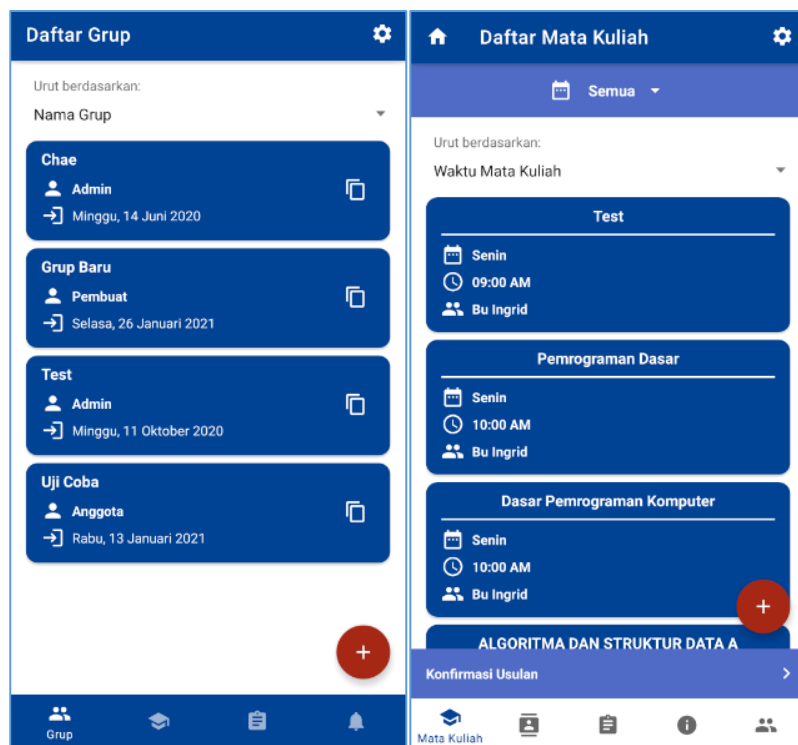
Daftar Grup

Urut berdasarkan:
Nama Grup

Chae
Admin
Minggu, 14 Juni 2020

Grup Baru
Pembuat
Selasa, 26 Januari 2021

Test
Admin
Minggu, 11 Oktober 2020

Uji Coba
Anggota
Rabu, 13 Januari 2021

+

Grup

Daftar Mata Kuliah

Semua

Urut berdasarkan:
Waktu Mata Kuliah

Test
Senin
09:00 AM
Bu Ingrid

Pemrograman Dasar
Senin
10:00 AM
Bu Ingrid

Dasar Pemrograman Komputer
Senin
10:00 AM
Bu Ingrid

+

ALGORITMA DAN STRUKTUR DATA A

Konfirmasi Usulan

Mata Kuliah